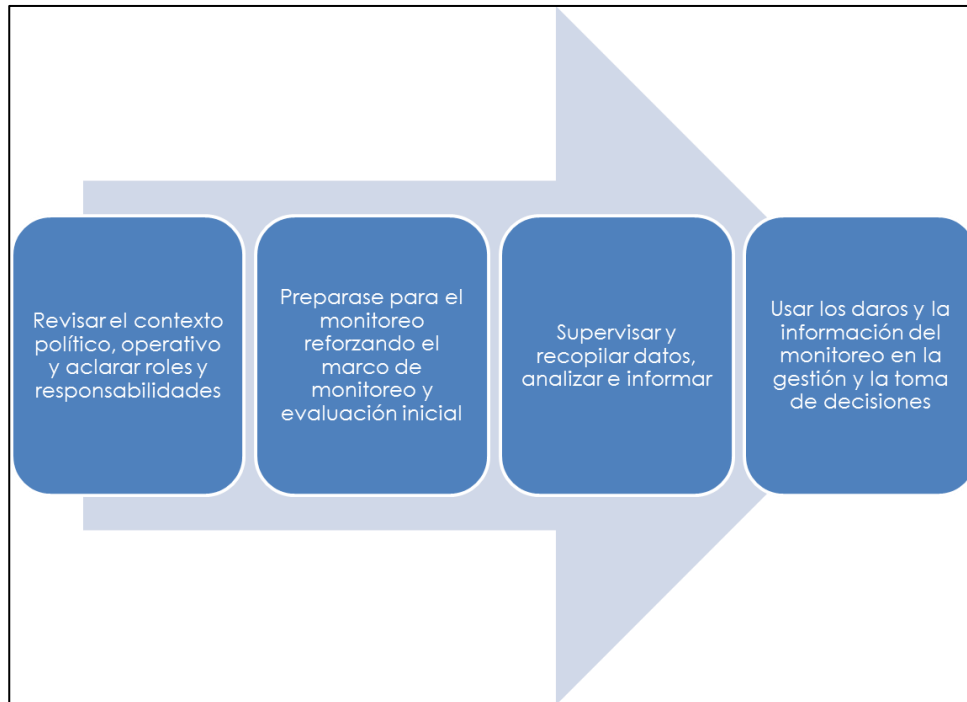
Revisar el contexto político, operativo y aclarar roles y responsabilidades

Preparase para el monitoreo reforzando el marco de monitoreo y evaluación inicial

Supervisar y recopilar datos, analizar e informar

Usar los daros y la información del monitoreo en la gestión y la toma de decisiones